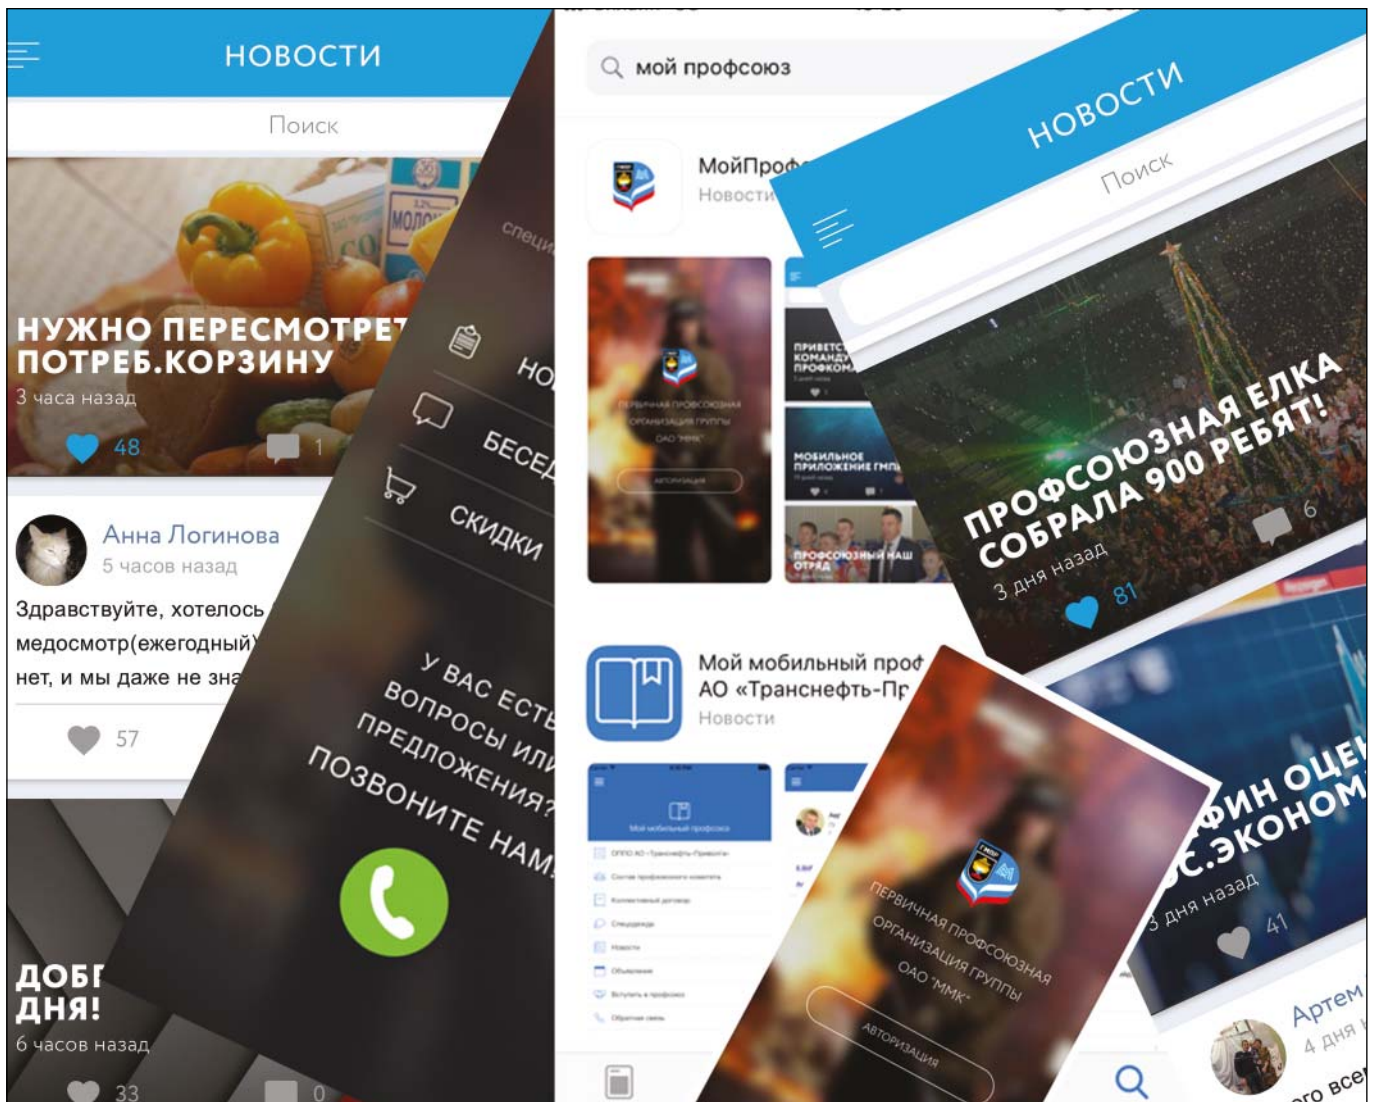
НОВОСТИ

Поиск

НУЖНО ПЕРЕСМОТРЕТ
ПОТРЕБ.КОРЗИНУ

3 часа назад

48

1

Анна Логинова
5 часов назад

Здравствуйте, хотелось
медосмотр(ежегодный)
нет, и мы даже не зна

57

ДОБ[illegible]
ДНЯ!

6 часов назад

33

0

специ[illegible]

НО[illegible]

БЕСЕ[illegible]

СКИДКИ

У ВАС ЕСТЬ
ВОПРОСЫ ИЛИ
ПРЕДЛОЖЕНИЯ?
ПОЗВОНИТЕ НАМ!

мой профсоюз

МойПроф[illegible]
Новости

ПЕРВИЧНАЯ ПРОФСОЮЗНАЯ ОРГАНИЗАЦИЯ ГРУППЫ ОАО "ММК"

АВТОРИЗАЦИЯ

ПРИВЕТС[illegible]
КОМАНДУ
ПРОФКОМА

МОБИЛЬНОЕ ПРИЛОЖЕНИЕ ГМП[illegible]

ПРОФСОЮЗНЫЙ НАШ ОТРЯД

Мой мобильный проф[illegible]
АО «Транснефть-Пр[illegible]
Новости

Мой мобильный профсоюз

НОВОСТИ

Поиск

ПРОФСОЮЗНАЯ ЕЛКА
СОБРАЛА 900 РЕБЯТ!

3 дня назад

81

6

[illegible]ФИН ОЦЕ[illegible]
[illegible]С.ЭКОНОМ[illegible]

3 дня назад

41

ПЕРВИЧНАЯ ПРОФСОЮЗНАЯ
ОРГАНИЗАЦИЯ ГРУППЫ
ОАО "ММК"

АВТОРИЗАЦИЯ

Артем
4 дня
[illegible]го все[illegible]